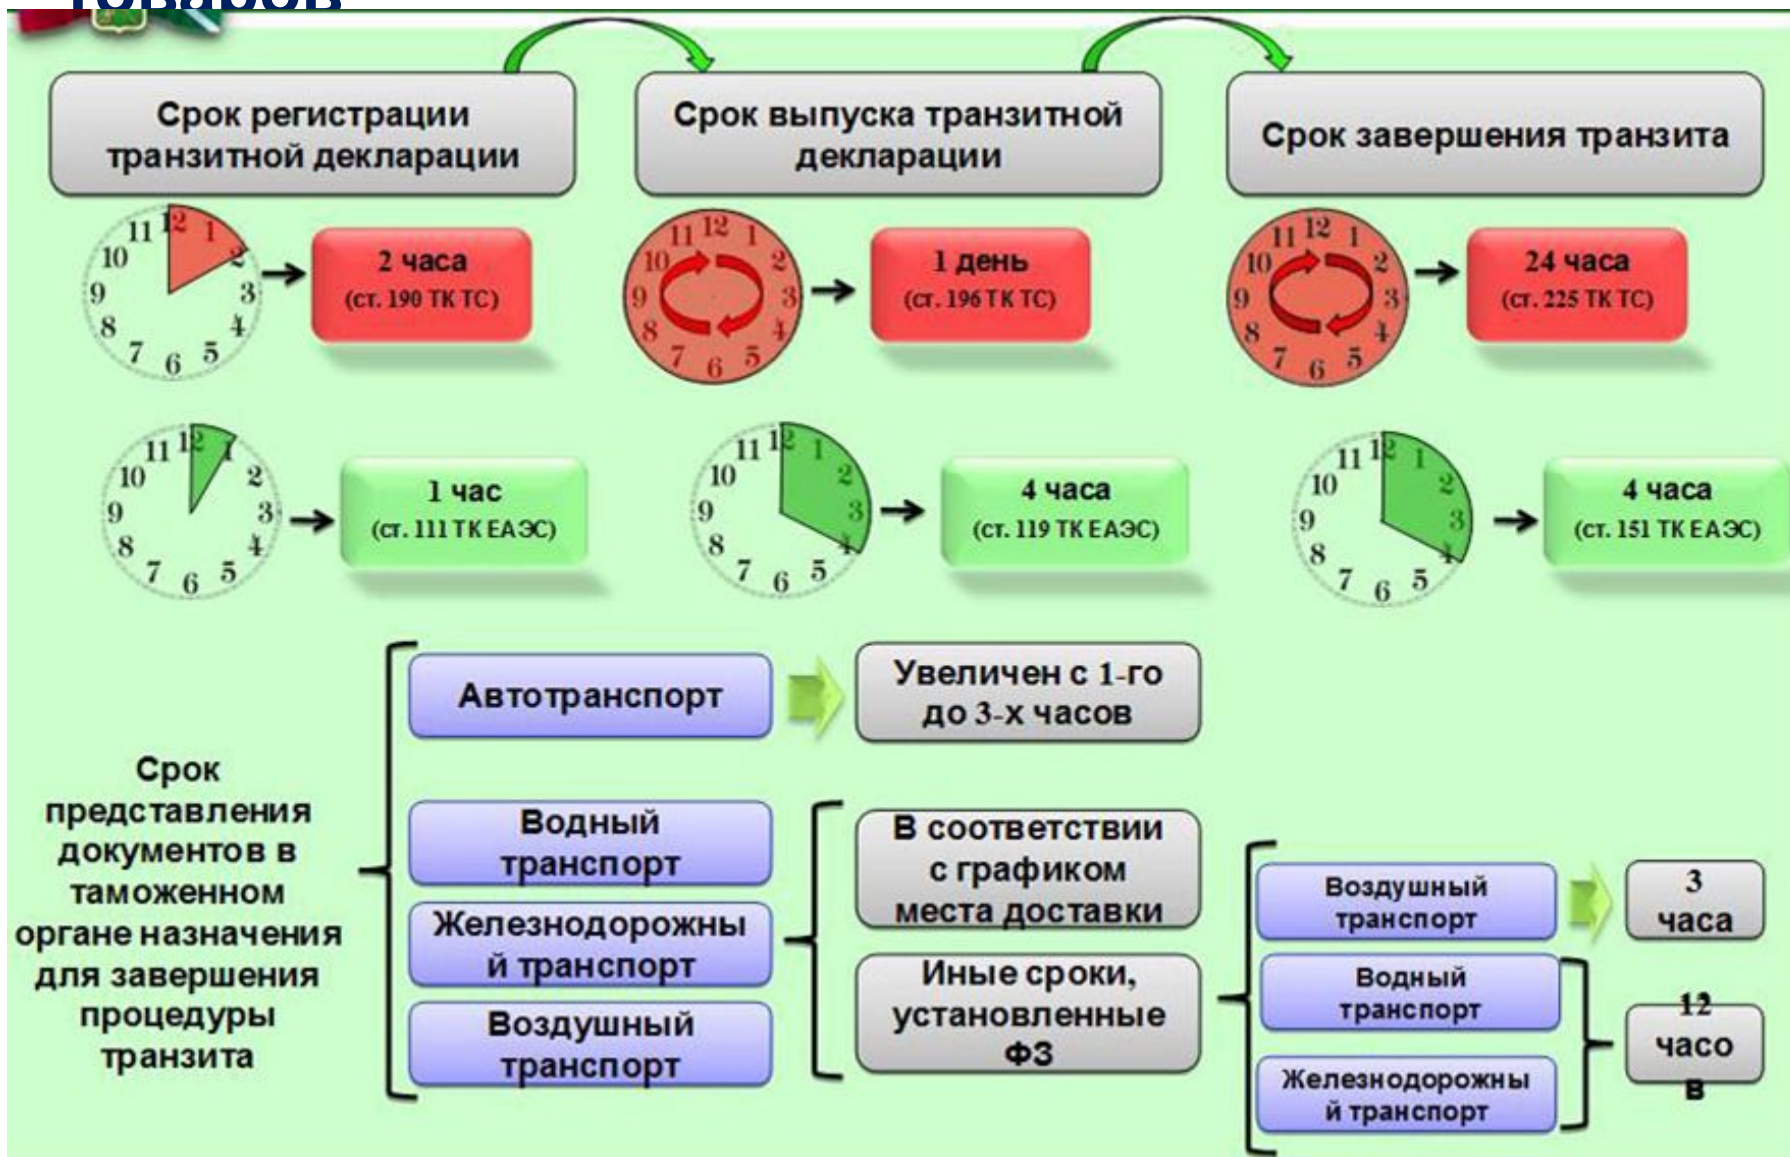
Срок регистрации транзитной декларации

Срок выпуска транзитной декларации

Срок завершения транзита

2 часа
(ст. 190 ТК ТС)

1 день
(ст. 196 ТК ТС)

24 часа
(ст. 225 ТК ТС)

1 час
(ст. 111 ТК ЕАЭС)

4 часа
(ст. 119 ТК ЕАЭС)

4 часа
(ст. 151 ТК ЕАЭС)

Срок представления документов в таможенном органе назначения для завершения процедуры транзита

Автотранспорт

Увеличен с 1-го до 3-х часов

Водный транспорт

Железнодорожный транспорт

Воздушный транспорт

В соответствии с графиком места доставки

Иные сроки, установленные ФЗ

Воздушный транспорт

3 часа

Водный транспорт

Железнодорожный транспорт

12 часов